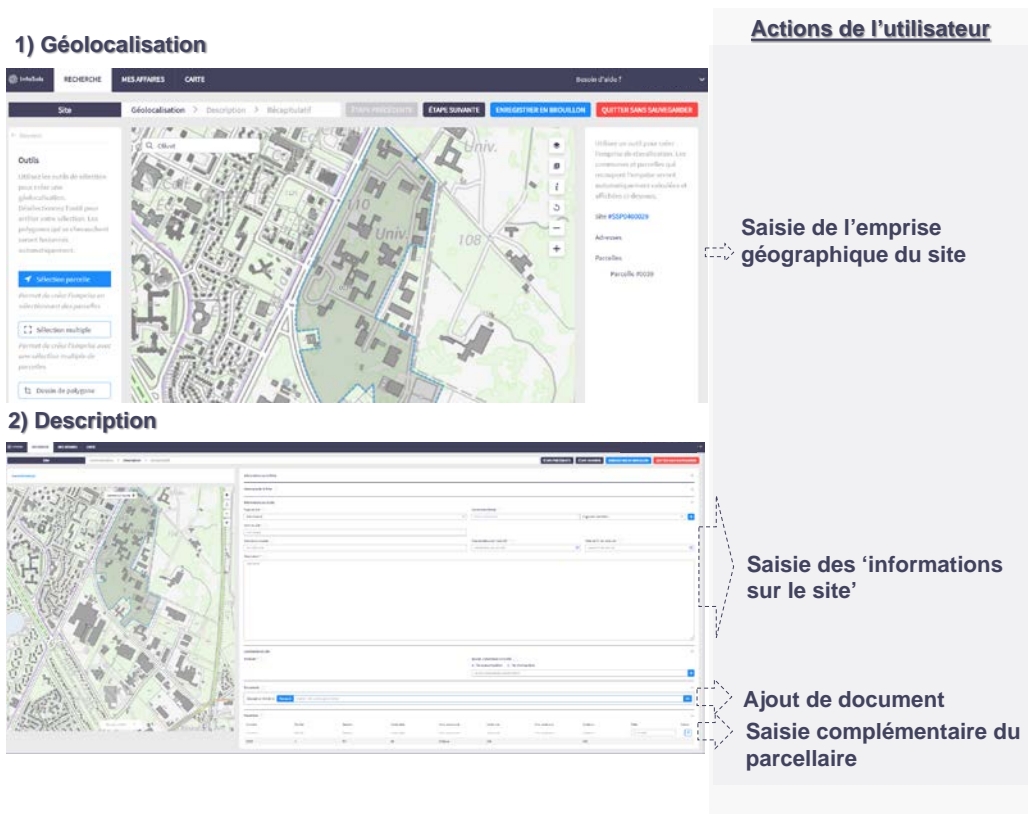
1) Géolocalisation

Actions de l'utilisateur

InfoSols RECHERCHE MES AFFAIRES CARTE

Besoin d'aide ?

Site

Géolocalisation > Description > Récapitulatif

ÉTAPE PRÉCÉDENTE ÉTAPE SUIVANTE ENREGISTRER EN BROUILLON QUITTER SANS SAUVEGARDER

Outils

Utilisez les outils de sélection pour créer une géolocalisation. Désélectionnez l'outil pour arrêter votre sélection. Les polygones qui se chevauchent seront fusionnés automatiquement.

Sélection parcelle

Permet de créer l'emprise en sélectionnant des parcelles

Sélection multiple

Permet de créer l'emprise avec une sélection multiple de parcelles

Dessin de polygone

Olivet

Univ.

108

Utilisez un outil pour créer l'emprise de géolocalisation. Les communes et parcelles qui recoupent l'emprise seront automatiquement calculées et affichées ci-dessous.

Site #SSP0460029

Adresses

Parcelles

Parcelle P0039

Saisie de l'emprise géographique du site

2) Description

Saisie des 'informations sur le site'

Ajout de document

Saisie complémentaire du parcellaire